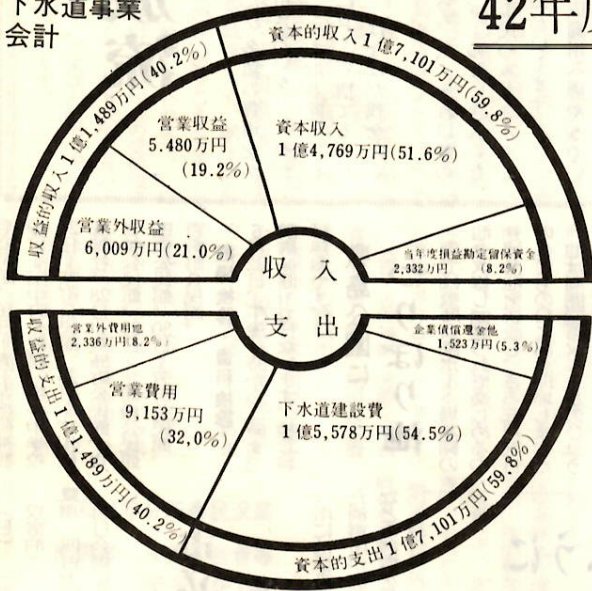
下水道事業会計

42年度

資本的収入1億7,101万円(59.8%)

収益的収入1億1,489万円(40.2%)

営業収益
5,480万円
(19.2%)

資本収入
1億4,769万円(51.6%)

営業外収益
6,009万円(21.0%)

当年度損益勘定留保資金
2,332万円 (8.2%)

収入

支出

営業外費用他
2,336万円(8.2%)

企業債償還金他
1,523万円(5.3%)

収益的支出1億1,489万円(40.2%)

営業費用
9,153万円
(32,0%)

下水道建設費
1億5,578万円(54.5%)

資本的支出1億7,101万円(59.8%)